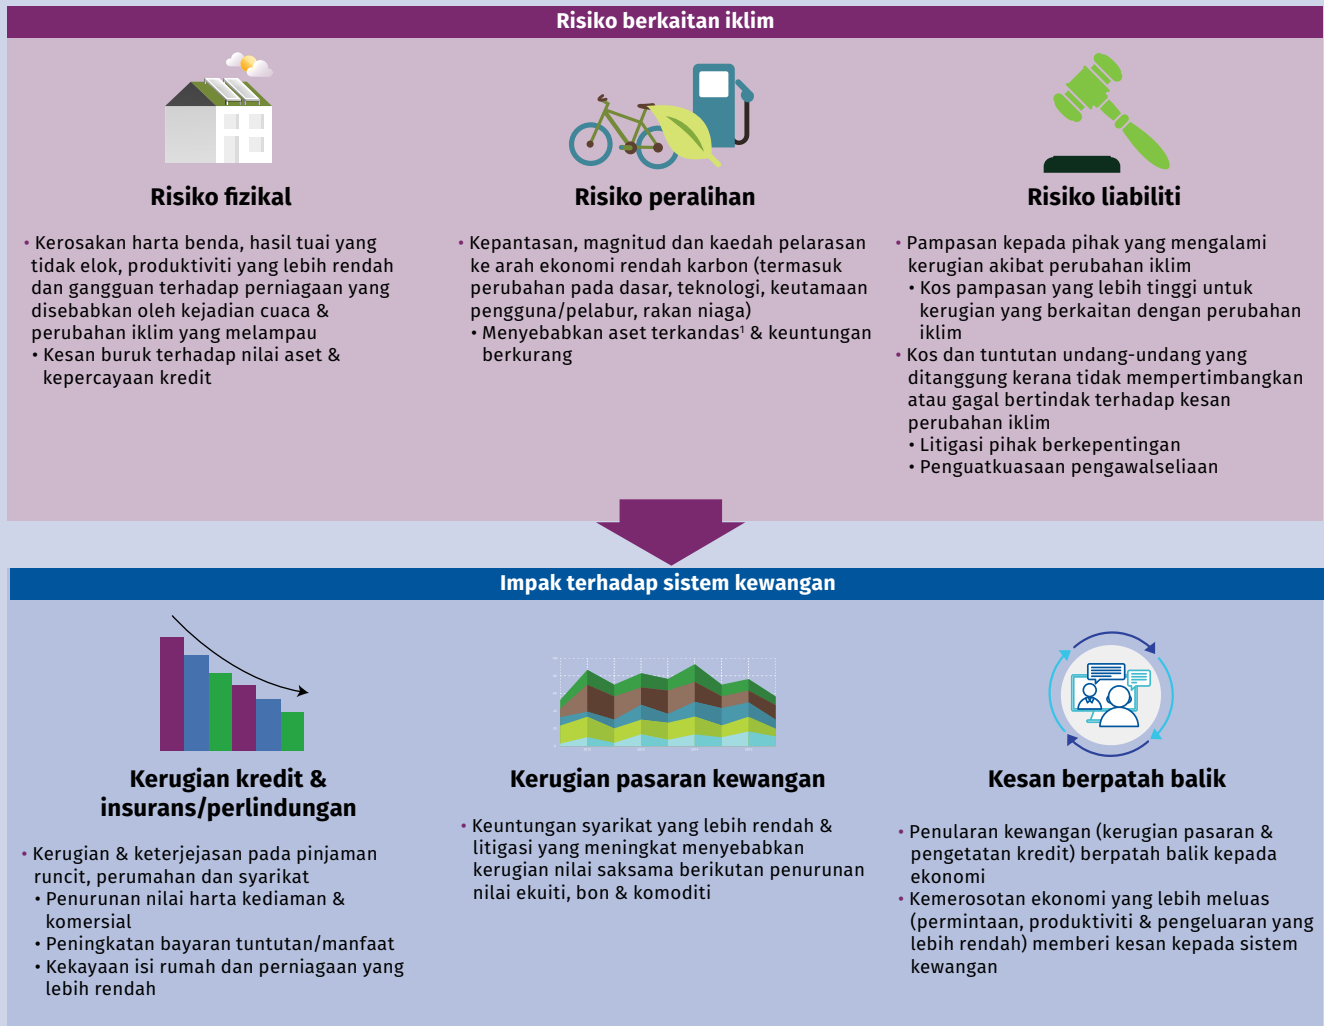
Risiko berkaitan iklim

Risiko fizikal

• Kerosakan harta benda, hasil tuai yang tidak elok, produktiviti yang lebih rendah dan gangguan terhadap perniagaan yang disebabkan oleh kejadian cuaca & perubahan iklim yang melampau
• Kesan buruk terhadap nilai aset & kepercayaan kredit

Risiko peralihan

• Kepantasan, magnitud dan kaedah pelarasan ke arah ekonomi rendah karbon (termasuk perubahan pada dasar, teknologi, keutamaan pengguna/pelabur, rakan niaga)
• Menyebabkan aset terkandas¹ & keuntungan berkurang

Risiko liabiliti

• Pampasan kepada pihak yang mengalami kerugian akibat perubahan iklim
• Kos pampasan yang lebih tinggi untuk kerugian yang berkaitan dengan perubahan iklim
• Kos dan tuntutan undang-undang yang ditanggung kerana tidak mempertimbangkan atau gagal bertindak terhadap kesan perubahan iklim
• Litigasi pihak berkepentingan
• Penguatkuasaan pengawalseliaan

Impak terhadap sistem kewangan

Kerugian kredit & insurans/perlindungan

• Kerugian & keterjejasan pada pinjaman runcit, perumahan dan syarikat
• Penurunan nilai harta kediaman & komersial
• Peningkatan bayaran tuntutan/manfaat
• Kekayaan isi rumah dan perniagaan yang lebih rendah

Kerugian pasaran kewangan

• Keuntungan syarikat yang lebih rendah & litigasi yang meningkat menyebabkan kerugian nilai saksama berikutan penurunan nilai ekuiti, bon & komoditi

Kesan berpatah balik

• Penularan kewangan (kerugian pasaran & pengetatan kredit) berpatah balik kepada ekonomi
• Kemerosotan ekonomi yang lebih meluas (permintaan, produktiviti & pengeluaran yang lebih rendah) memberi kesan kepada sistem kewangan